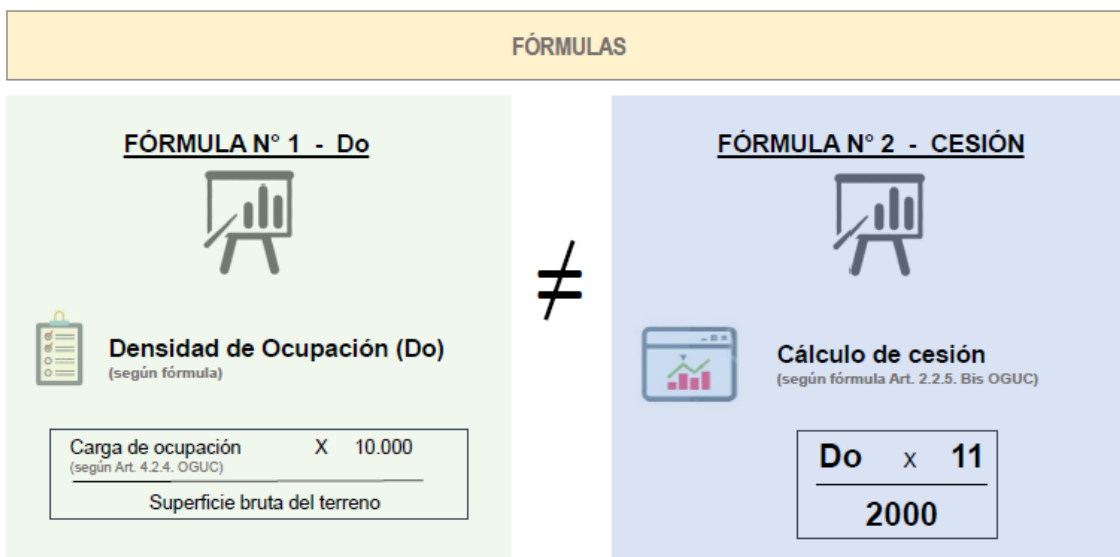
FÓRMULAS

FÓRMULA N° 1 - Do

Densidad de Ocupación (Do)
(según fórmula)

Carga de ocupación X 10.000
(según Art. 4.2.4. OGUC)

Superficie bruta del terreno

$\neq$

FÓRMULA N° 2 - CESIÓN

Cálculo de cesión
(según fórmula Art. 2.2.5. Bis OGUC)

Do x 11

2000